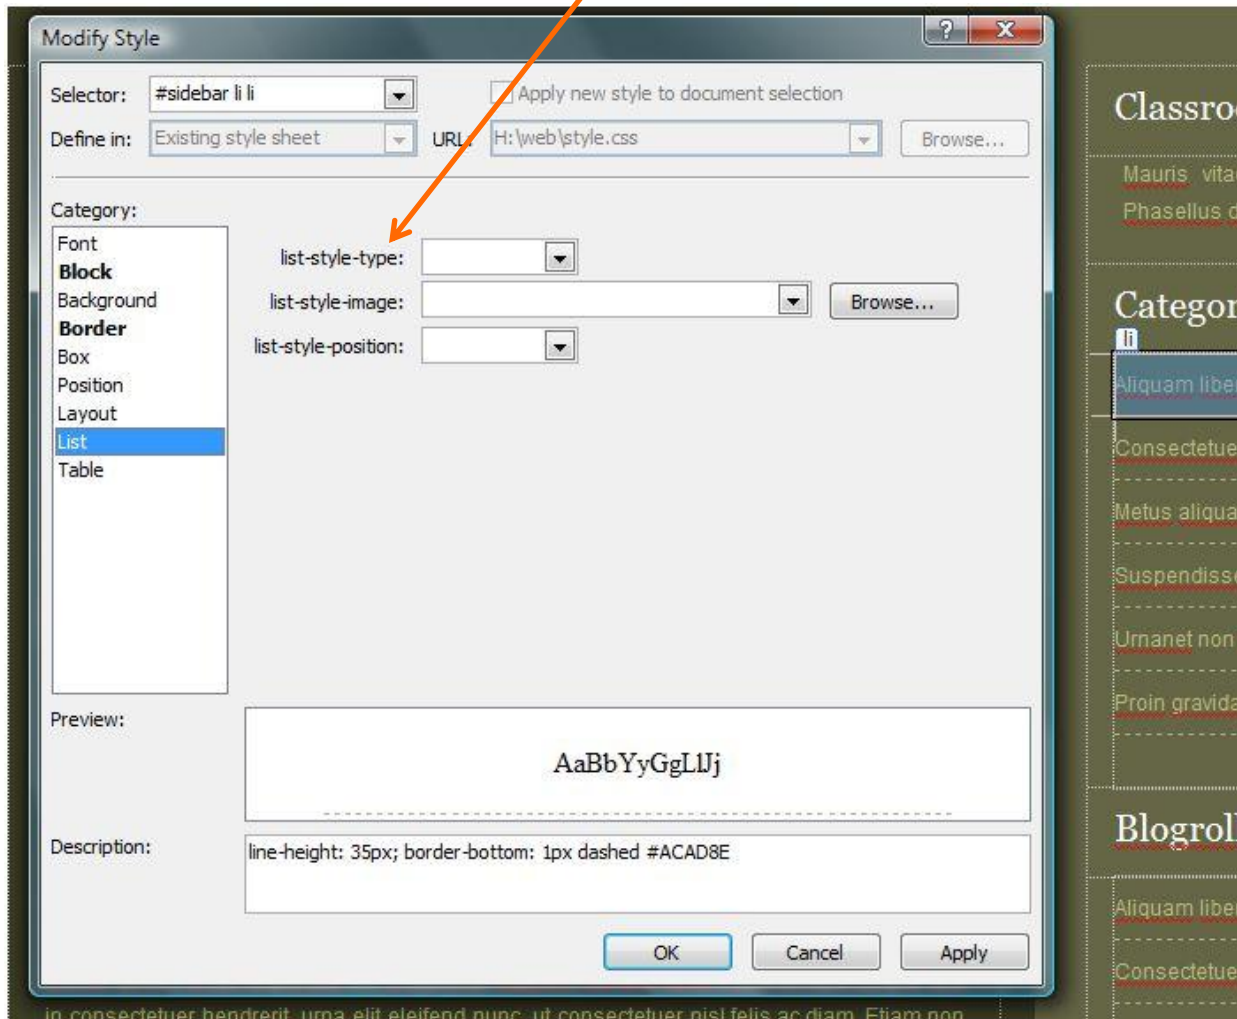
Modify Style

? X

Selector: #sidebar li li

Apply new style to document selection

Define in: Existing style sheet

URL: H:\web\style.css

Browse...

Category:

Font
Block
Background
Border
Box
Position
Layout
List
Table

list-style-type:

list-style-image:

Browse...

list-style-position:

Preview:

AaBbYyGgLlJj

Description:

line-height: 35px; border-bottom: 1px dashed #ACAD8E

OK

Cancel

Apply

in consectetuer hendrerit, urna elit eleifend nunc, ut consectetuer nisl felis ac diam. Etiam non

Classro

Mauris vita

Phasellus c

Categor

li

Aliquam libe

Consectetue

Metus aliqua

Suspendisse

Urnanet non

Proin gravida

Blogrol

Aliquam libe

Consectetue